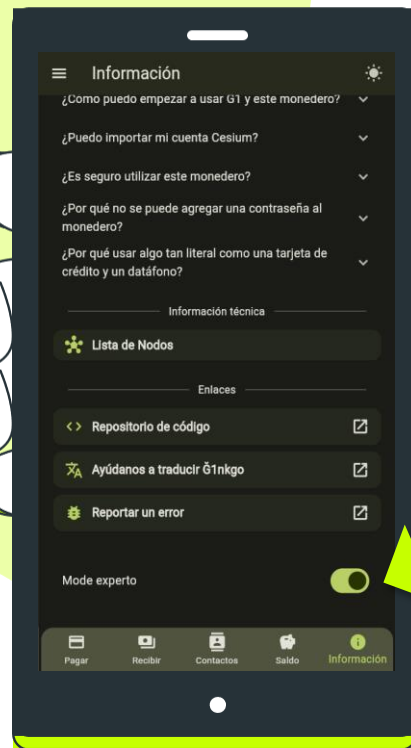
Información

¿Cómo puedo empezar a usar Ğ1 y este monedero?

¿Puedo importar mi cuenta Cesium?

¿Es seguro utilizar este monedero?

¿Por qué no se puede agregar una contraseña al monedero?

¿Por qué usar algo tan literal como una tarjeta de crédito y un datáfono?

Información técnica

Lista de Nodos

Enlaces

<> Repositorio de código

Ayúdanos a traducir Ğ1nkgo

Reportar un error

Mode experto

Pagar
Recibir
Contactos
Saldo
Información